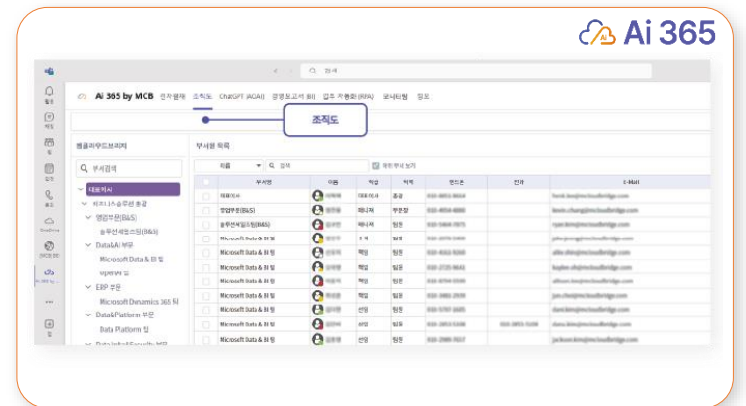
Ai 365

검색

Ai 365 by MCB 전자결재 조직도 ChatGPT (AOAI) 경영보고서 (BI) 업무 자동화 (RPA) 모니터링 정보

조직도

엠클라우드브리지

부서검색

대표이사

비즈니스솔루션 총괄

영업부문(B&S)

솔루션세일즈팀(B&S)

Data&AI 부문

Microsoft Data & BI 팀

데이터팀

ERP 부문

Microsoft Dynamics 365 팀

Data&Platform 부문

Data Platform 팀

부서원 목록

이름 검색

| | 부서명 | 이름 | 직급 | 직책 | 핸드폰 | 전화 | E-Mail |
|---|---|---|---|---|---|---|---|
| | 대표이사 | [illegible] | 대표이사 | 총괄 | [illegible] | | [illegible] |
| | 영업부문(B&S) | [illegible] | 매니저 | 부문장 | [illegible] | | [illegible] |
| | 솔루션세일즈팀(B&S) | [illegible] | 매니저 | 팀원 | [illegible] | | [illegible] |
| | Microsoft Data & BI 팀 | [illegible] | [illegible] | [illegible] | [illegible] | | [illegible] |
| | Microsoft Data & BI 팀 | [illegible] | 책임 | 팀원 | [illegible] | | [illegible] |
| | Microsoft Data & BI 팀 | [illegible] | 책임 | 팀원 | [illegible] | | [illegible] |
| | Microsoft Data & BI 팀 | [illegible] | 책임 | 팀원 | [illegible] | | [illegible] |
| | Microsoft Data & BI 팀 | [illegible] | 책임 | 팀원 | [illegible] | | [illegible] |
| | Microsoft Data & BI 팀 | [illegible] | 책임 | 팀원 | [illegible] | | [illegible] |
| | Microsoft Data & BI 팀 | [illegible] | 선임 | 팀원 | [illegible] | | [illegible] |
| | Microsoft Data & BI 팀 | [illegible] | 선임 | 팀원 | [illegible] | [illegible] | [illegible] |
| | Microsoft Data & BI 팀 | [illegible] | 선임 | 팀원 | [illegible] | | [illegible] |